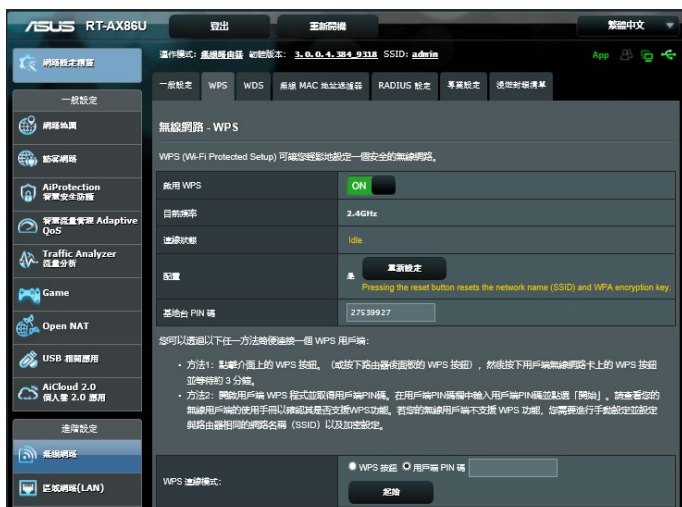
ASUS RT-AX86U
登出
重新開機
繁體中文

網路設定精靈
操作模式: 無線路由器 韌體版本: 3.0.0.4.384_9318 SSID: admin
App

一般設定
網路地圖
訪客網路
AiProtection 智慧安全防護
智慧流量管理 Adaptive QoS
Traffic Analyzer 流量分析
Game
Open NAT
USB 相關應用
AiCloud 2.0 個人雲 2.0 應用
進階設定
無線網路
區域網路(LAN)

一般設定 | WPS | WDS | 無線 MAC 地址過濾器 | RADIUS 設定 | 專業設定 | 漫遊封鎖清單

無線網路 - WPS

WPS (Wi-Fi Protected Setup) 可讓您輕鬆地設定一個安全的無線網路。

| | |
|---|---|
| 啟用 WPS | ON |
| 目前頻率 | 2.4GHz |
| 連線狀態 | Idle |
| 配置 | 是 重新設定 Pressing the reset button resets the network name (SSID) and WPA encryption key. |
| 基地台 PIN 碼 | 27539927 |

您可以透過以下任一方法將使連接一個 WPS 用戶端:

• 方法1: 點擊介面上的 WPS 按鈕。(或按下路由器機面板的 WPS 按鈕),然後按下用戶端無線網路卡上的 WPS 按鈕並等待約 3 分鐘。

• 方法2: 開啟用戶端 WPS 程式並取得用戶端PIN碼。在用戶端PIN碼欄中輸入用戶端PIN碼並點選「開始」。請查看您的無線用戶端的使用手冊以確認其是否支援WPS功能。若您的無線用戶端不支援 WPS 功能,您需要進行手動設定並設定與路由器相同的網路名稱 (SSID) 以及加密設定。

| | |
|---|---|
| WPS 連線模式: | WPS 按鈕 用戶端 PIN 碼 開始 |